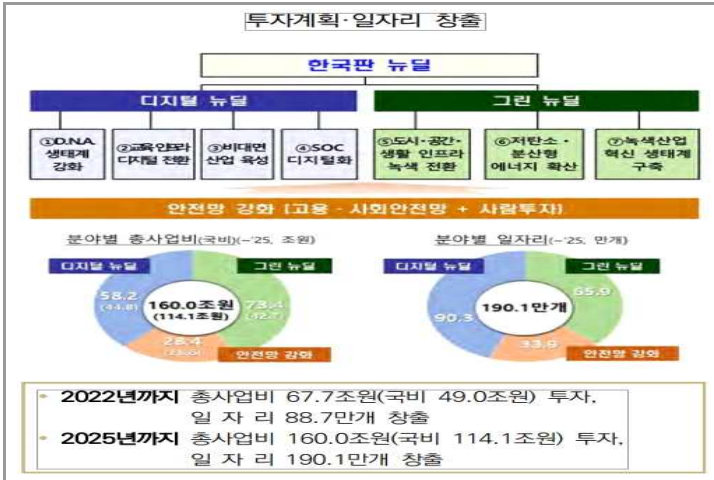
투자계획·일자리 창출

한국판 뉴딜

디지털 뉴딜

그린 뉴딜

①D.N.A. 생태계 강화

②교육인프라 디지털 전환

③비대면 산업 육성

④SOC 디지털화

⑤도시·공간·생활 인프라 녹색 전환

⑥저탄소·분산형 에너지 확산

⑦녹색산업 혁신 생태계 구축

안전망 강화 [고용·사회안전망 + 사람투자]

분야별 총사업비(국비)(~'25, 조원)

디지털 뉴딜

그린 뉴딜

58.2 (44.8)

160.0조원 (114.1조원)

73.4 (42.7)

28.4 (26.6)

안전망 강화

분야별 일자리(~'25, 만개)

디지털 뉴딜

그린 뉴딜

90.3

190.1만개

65.9

33.9

안전망 강화

2022년까지 총사업비 67.7조원(국비 49.0조원) 투자, 일 자 리 88.7만개 창출

2025년까지 총사업비 160.0조원(국비 114.1조원) 투자, 일 자 리 190.1만개 창출